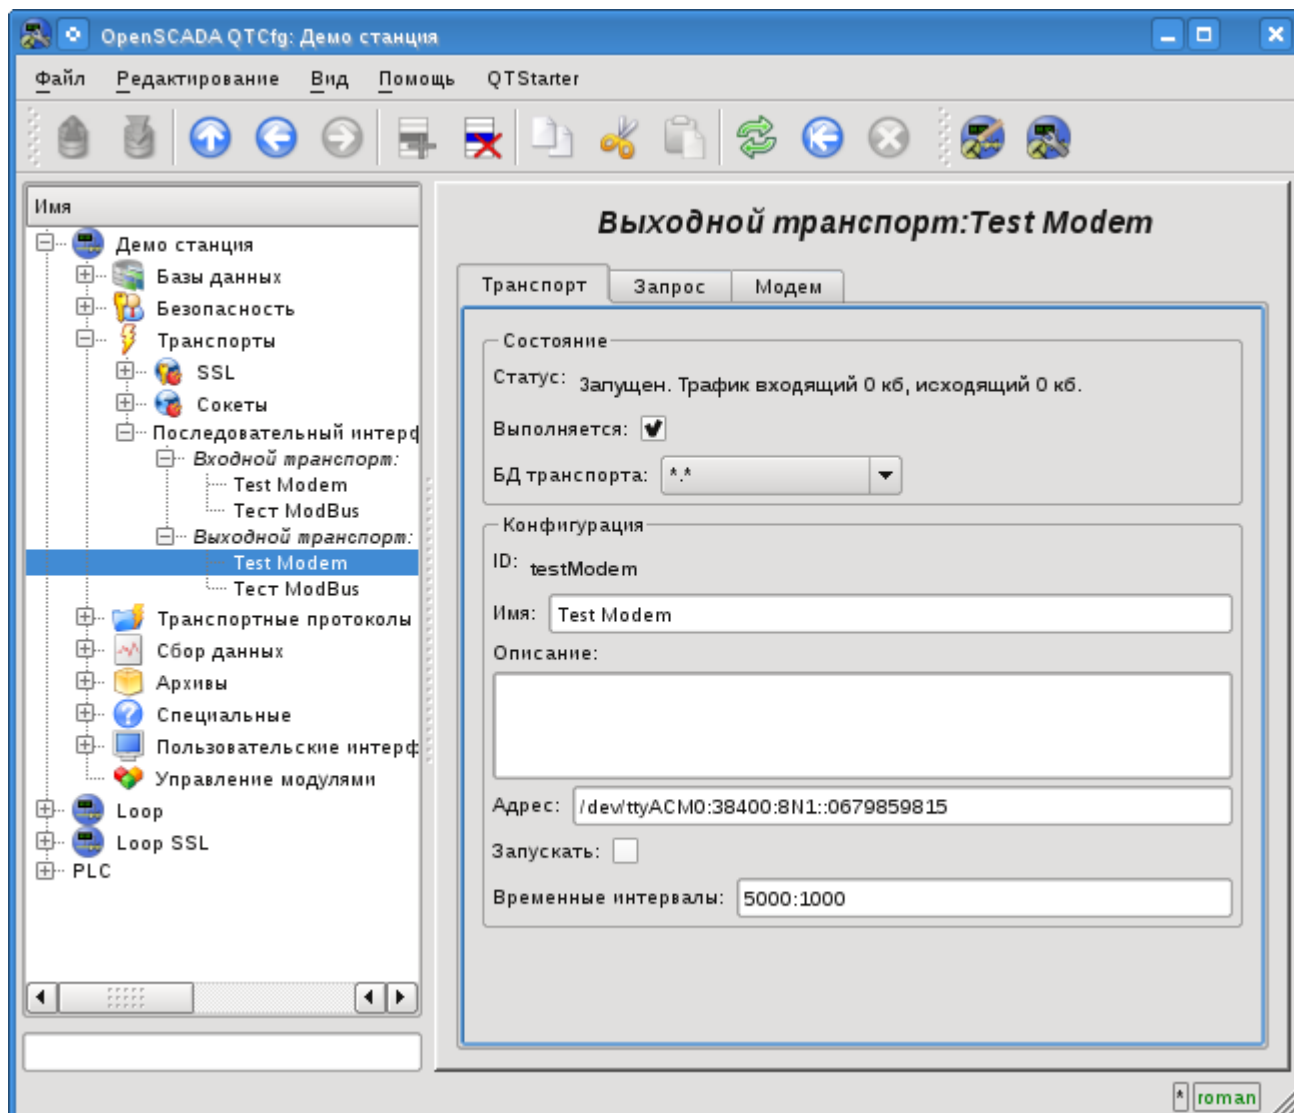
OpenSCADA QTCfg: Демо станция

Файл Редактирование Вид Помощь QTStarter

Имя
Демо станция
Базы данных
Безопасность
Транспорты
SSL
Сокеты
Последовательный интерф
Входной транспорт:
Test Modem
Тест ModBus
Выходной транспорт:
Test Modem
Тест ModBus
Транспортные протоколы
Сбор данных
Архивы
Специальные
Пользовательские интерф
Управление модулями
Loop
Loop SSL
PLC

Выходной транспорт:Test Modem

Транспорт | Запрос | Модем

Состояние
Статус: Запущен. Трафик входящий 0 кб, исходящий 0 кб.
Выполняется:
БД транспорта: *.*

Конфигурация
ID: testModem
Имя: Test Modem
Описание:
Адрес: /dev/ttyACM0:38400:8N1::0679859815
Запускать:
Временные интервалы: 5000:1000

* roman